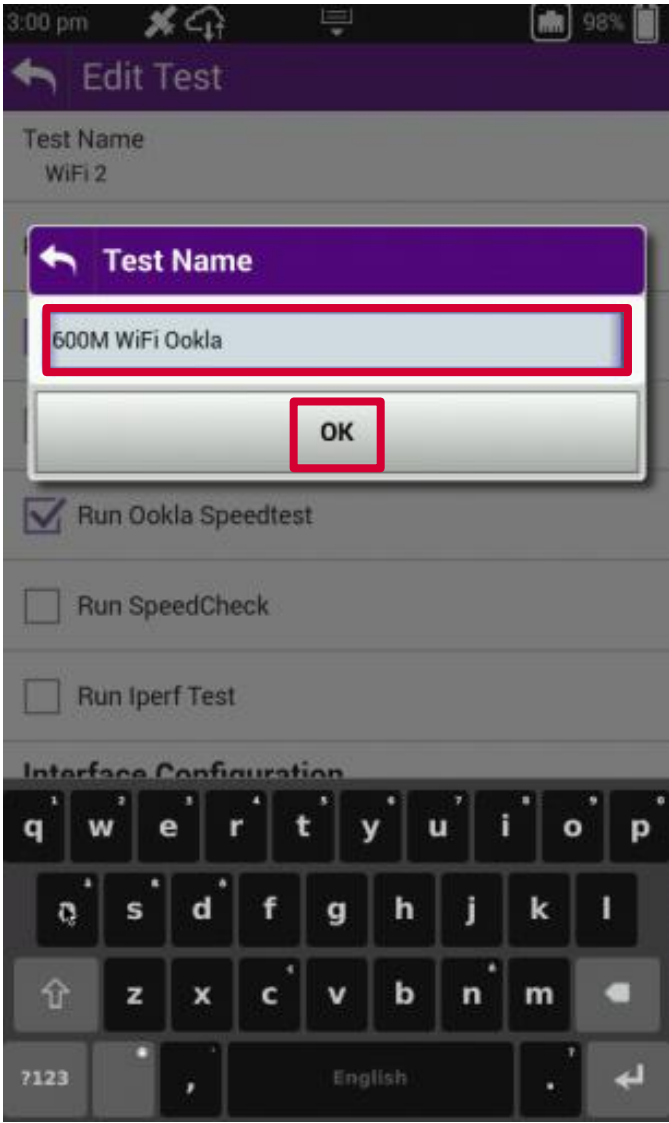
3:00 pm 98%

Edit Test

Test Name
WiFi 2

Test Name

600M WiFi Ookla

OK

Run Ookla Speedtest

Run SpeedCheck

Run Iperf Test

Interface Configuration

q w e r t y u i o p
a s d f g h j k l
z x c v b n m
?123 , English .